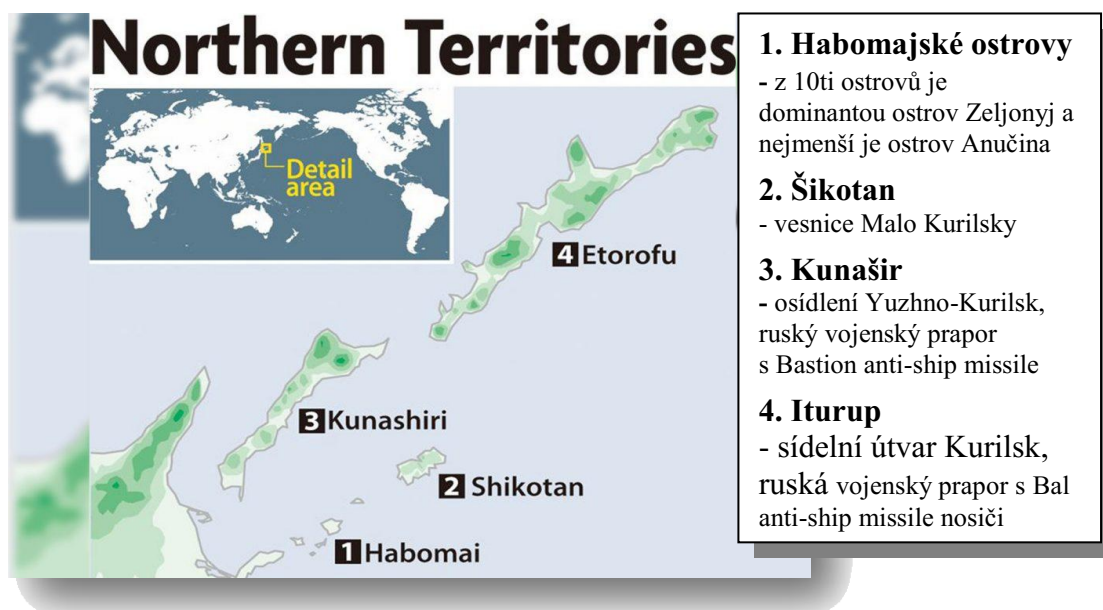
Northern Territories

Detail area

4 Etorofu

3 Kunashiri

2 Shikotan

1 Habomai

1. Habomajské ostrovy
- z 10ti ostrovů je dominantou ostrov Zeljonyj a nejmenší je ostrov Anučina

2. Šikotan
- vesnice Malo Kurilsky

3. Kunašir
- osídlení Yuzhno-Kurilsk, ruský vojenský prapor s Bastion anti-ship missile

4. Iturup
- sídelní útvar Kurilsk, ruská vojenský prapor s Bal anti-ship missile nosiči